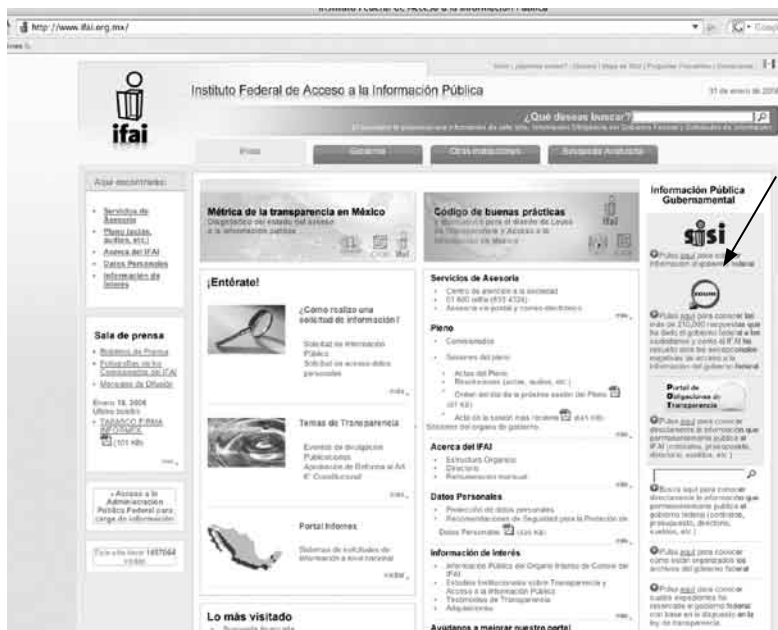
Instituto Federal de Acceso a la Información Pública

http://www.ifai.org.mx/

ifai

Instituto Federal de Acceso a la Información Pública

31 de enero de 2008

¿Qué deseas buscar?

Inicio | Gobierno | Otras instituciones | Búsqueda Avanzada

Aquí encontrarás:

Servicios de Asesoría
Pleno (actas, autos, etc.)
Acerca del IFAI
Datos Personales
Información de Interés

Sala de prensa

Boletines de Prensa
Fotografías de los Comisionados del IFAI
Mensajes de Difusión

Enero 18, 2008
Último boletín
TABASCO FIRMA INFORMEX
(101 Kb)

más

Acceso a la Administración Pública Federal para cargo de información

Métrica de la transparencia en México

Código de buenas prácticas

¡Entérate!

¿Cómo realizo una solicitud de información?

Solicitud de información Pública
Solicitud de acceso datos personales

más

Temas de Transparencia

más

Portal Informes

más

Lo más visitado

Servicios de Asesoría

Centro de atención a la sociedad
01 800 IFAI (835 4324)
Asesoría vía postal y correo electrónico

más

Pleno

Comisionados
Sesiones del pleno
Actas del Pleno
Resoluciones (actas, autos, etc.)

más

Acerca del IFAI

Estructura Orgánica
Directorio

más

Datos Personales

Protección de datos personales
Recomendaciones de Seguridad para la Protección de Datos Personales (341 Kb)

más

Información de Interés

Adquisiciones

más

Ayúdanos a mejorar nuestro portal

Información Pública Gubernamental

sisi

Portal de Obligaciones de Transparencia